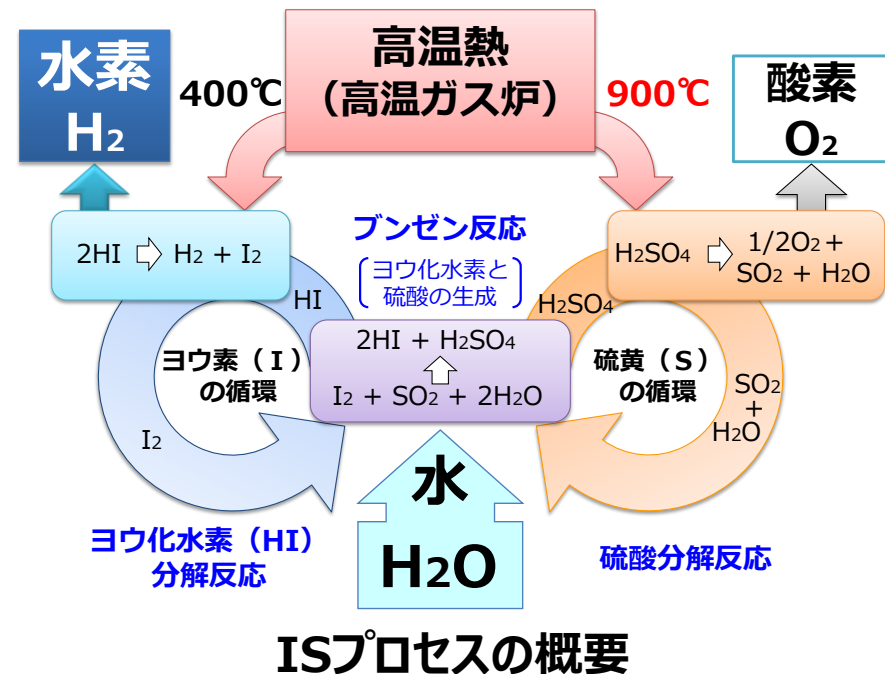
水素
$H_2$

400℃

高温熱
（高温ガス炉）

900℃

酸素
$O_2$

$2HI \Rightarrow H_2 + I_2$

ブンゼン反応
ヨウ化水素と
硫酸の生成

$H_2SO_4 \Rightarrow 1/2O_2 + SO_2 + H_2O$

HI

$H_2SO_4$

$2HI + H_2SO_4$
$I_2 + SO_2 + 2H_2O$

ヨウ素（I）
の循環

硫黄（S）
の循環

$SO_2$
+
$H_2O$

$I_2$

水
$H_2O$

ヨウ化水素（HI）
分解反応

硫酸分解反応

ISプロセスの概要